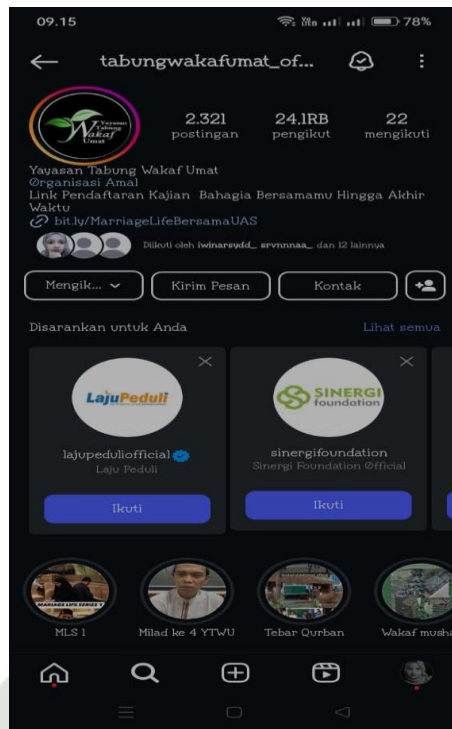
09.15

78%

tabungwakafumat_of...

Yayasan Tabung Wakaf Umat

2.321 postingan

24,1RB pengikut

22 mengikuti

Yayasan Tabung Wakaf Umat
Organisasi Amal
Link Pendaftaran Kajian Bahagia Bersamamu Hingga Akhir Waktu
bit.ly/MarriageLifeBersamaUAS

Diikuti oleh iwinarsydd_ srvnnnaa_ dan 12 lainnya

Mengik...

Kirim Pesan

Kontak

Disarankan untuk Anda

Lihat semua

LajuPeduli

lajupedulioffical
Laju Peduli

Ikuti

SINERGI foundation

sinergifoundation
Sinergi Foundation Official

Ikuti

MARRIAGE LIFE SERIES 1

MLS 1

Milad ke 4 YTWU

Tebar Qurban

Wakaf musha